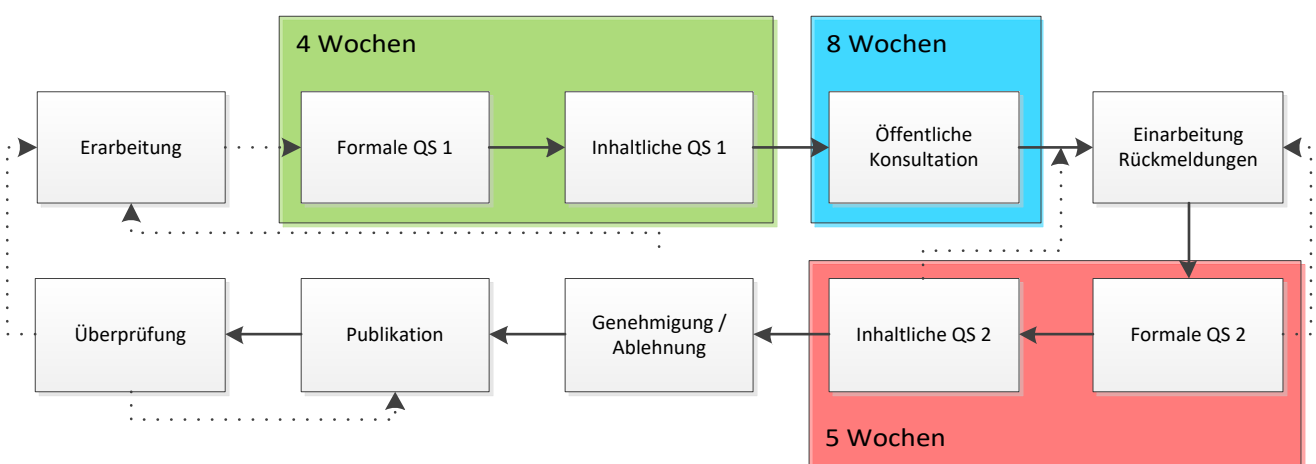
4 Wochen

8 Wochen

Erarbeitung

Formale QS 1

Inhaltliche QS 1

Öffentliche Konsultation

Einarbeitung Rückmeldungen

Überprüfung

Publikation

Genehmigung / Ablehnung

Inhaltliche QS 2

Formale QS 2

5 Wochen